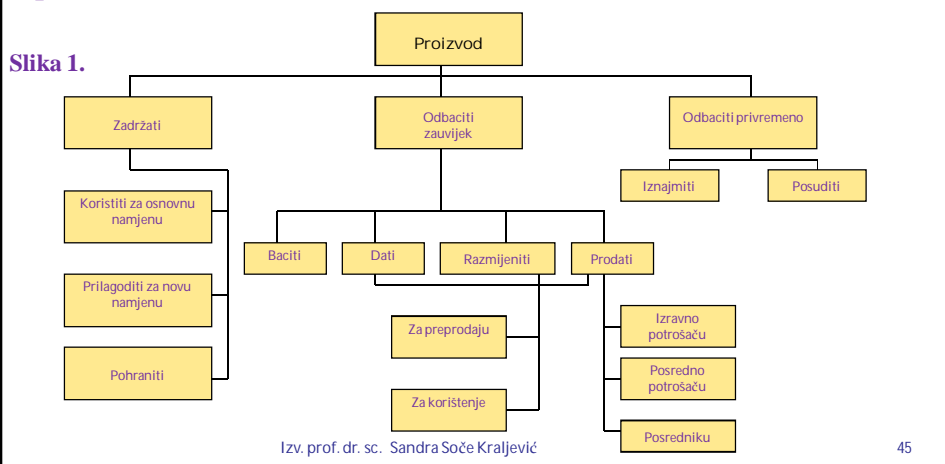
Slika 1.

Proizvod

Zadržati

Odbaciti zauvijek

Odbaciti privremeno

Iznajmiti

Posuditi

Koristiti za osnovnu namjenu

Prilagoditi za novu namjenu

Pohraniti

Baciti

Dati

Razmijeniti

Prodati

Za preprodaju

Za korištenje

Izravno potrošaču

Posredno potrošaču

Posredniku

Izv. prof. dr. sc. Sandra Soče Kraljević

45